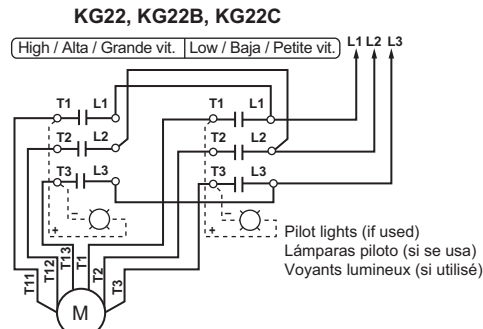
KG22, KG22B, KG22C

High / Alta / Grande vit. | Low / Baja / Petite vit.

L1 L2 L3

T1 L1
T2 L2
T3 L3

T1 L1
T2 L2
T3 L3

+ -
+ -

Pilot lights (if used)
Lámparas piloto (si se usa)
Voyants lumineux (si utilisé)

T11 T12 T13 T1 T2 T3

M